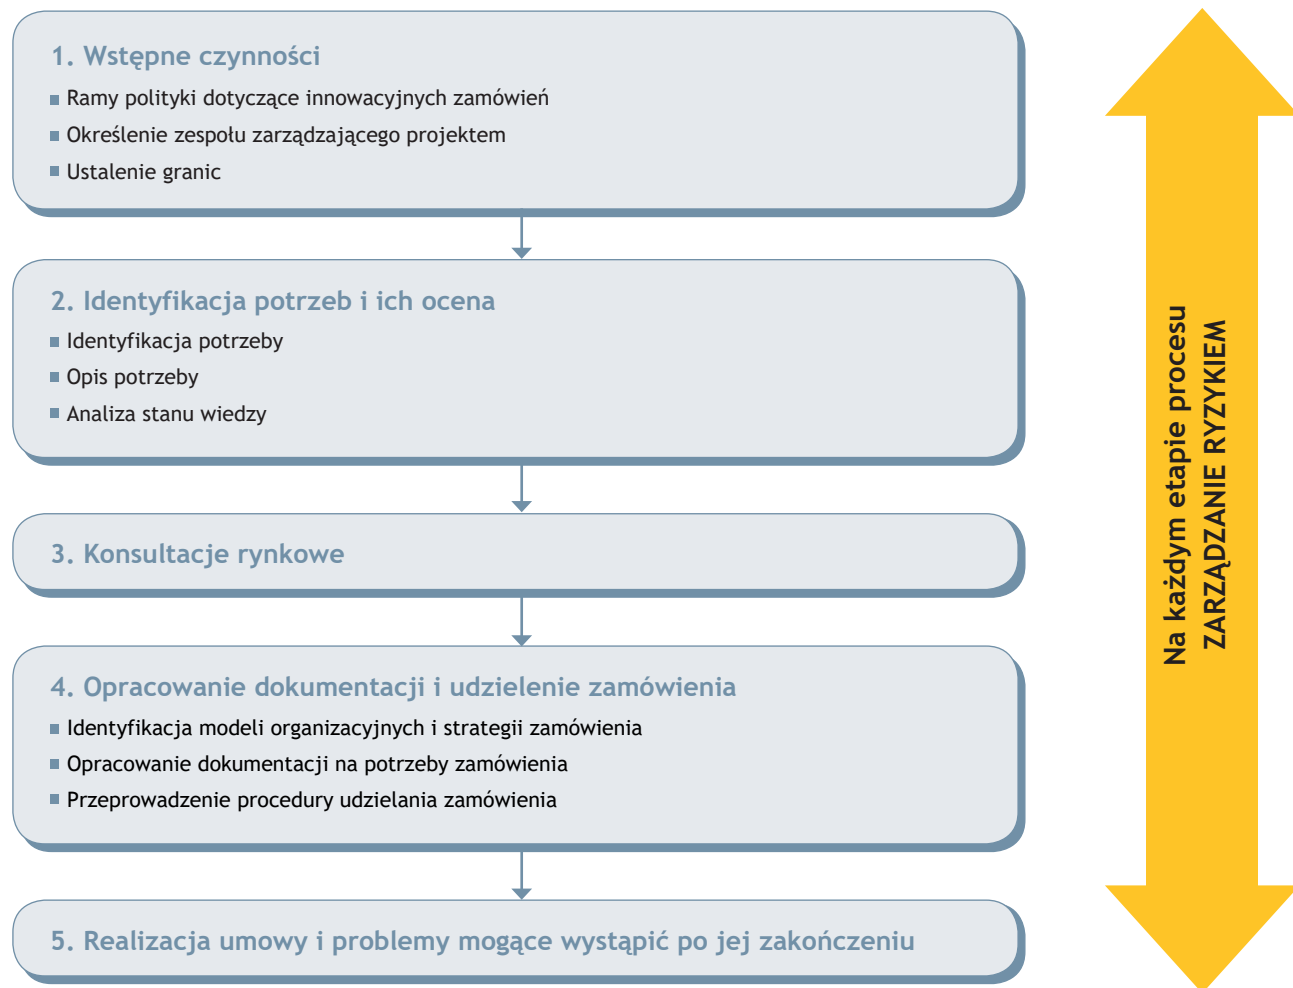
1. Wstępne czynności

Ramy polityki dotyczące innowacyjnych zamówień

Określenie zespołu zarządzającego projektem

Ustalenie granic

2. Identyfikacja potrzeb i ich ocena

Identyfikacja potrzeby

Opis potrzeby

Analiza stanu wiedzy

3. Konsultacje rynkowe

4. Opracowanie dokumentacji i udzielenie zamówienia

Identyfikacja modeli organizacyjnych i strategii zamówienia

Opracowanie dokumentacji na potrzeby zamówienia

Przeprowadzenie procedury udzielania zamówienia

5. Realizacja umowy i problemy mogące wystąpić po jej zakończeniu

Na każdym etapie procesu ZARZĄDZANIE RYZYKIEM